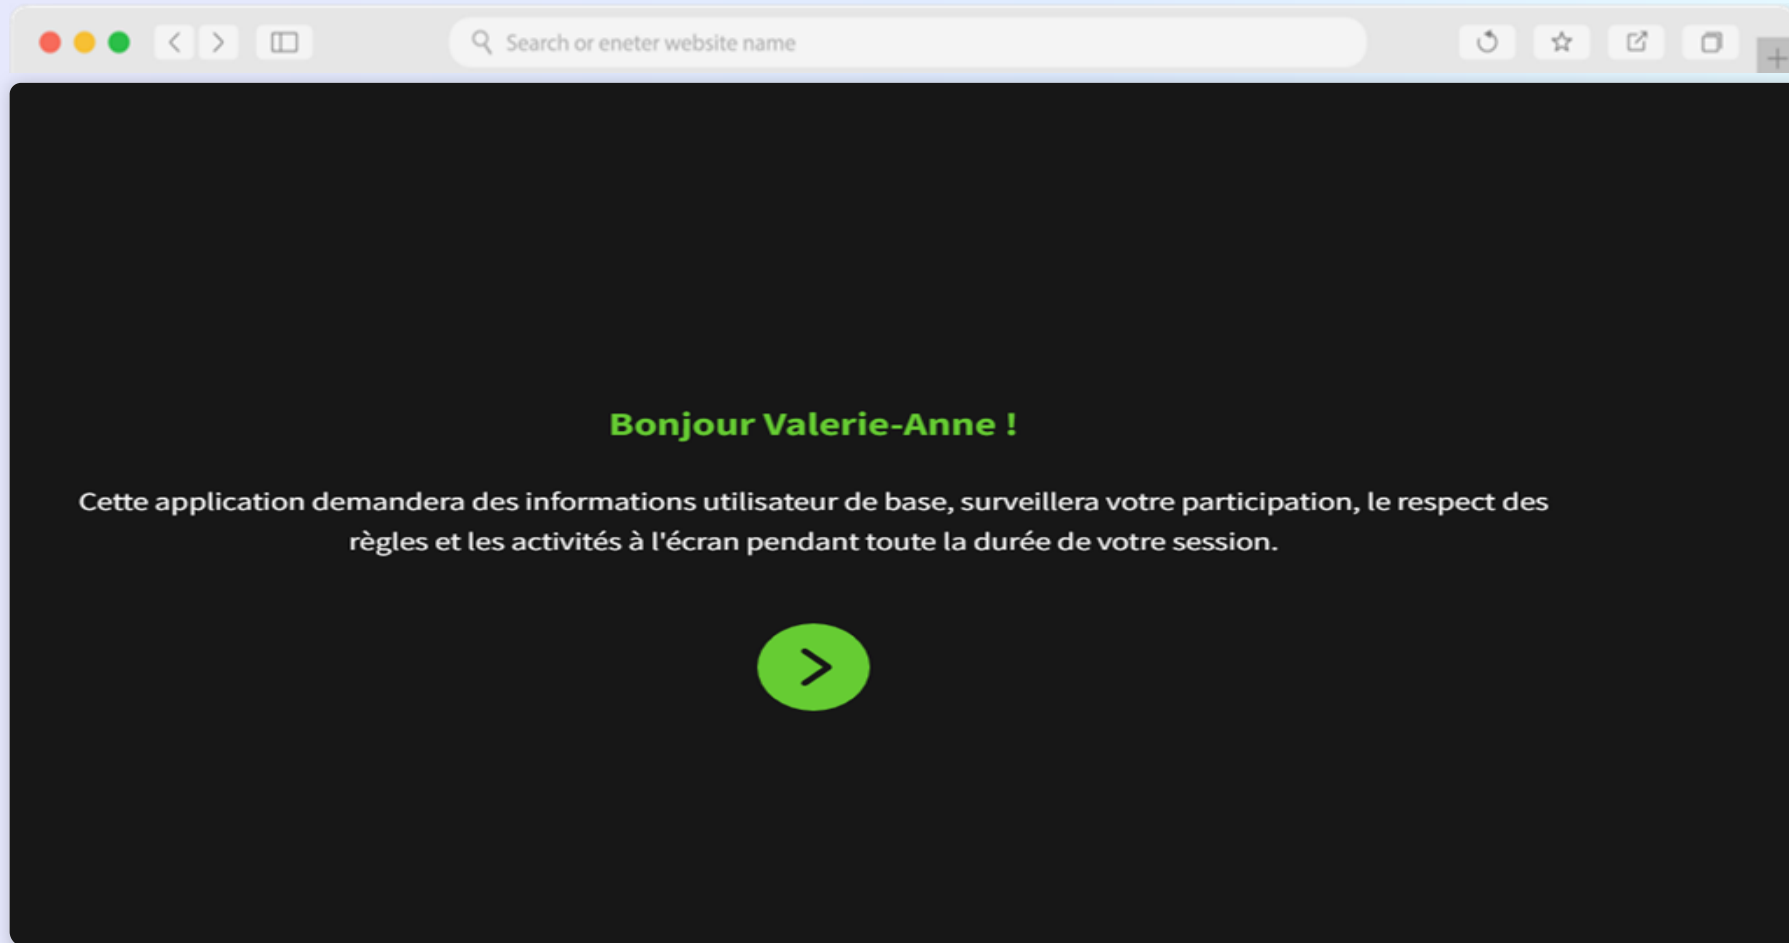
Search or eneter website name

Bonjour Valerie-Anne !

Cette application demandera des informations utilisateur de base, surveillera votre participation, le respect des règles et les activités à l'écran pendant toute la durée de votre session.